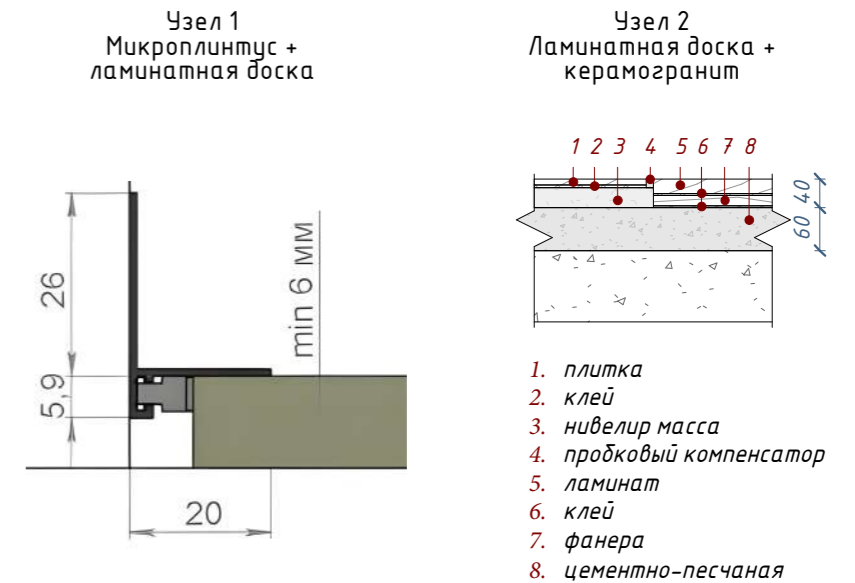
Узел 1
Микроплинтус +
ламинатная доска

26

5,9

min 6 мм

20

Узел 2
Ламинатная доска +
керамогранит

1 2 3 4 5 6 7 8

40
60

1. плитка
2. клей
3. нивелир масса
4. пробковый компенсатор
5. ламинат
6. клей
7. фанера
8. цементно-песчаная